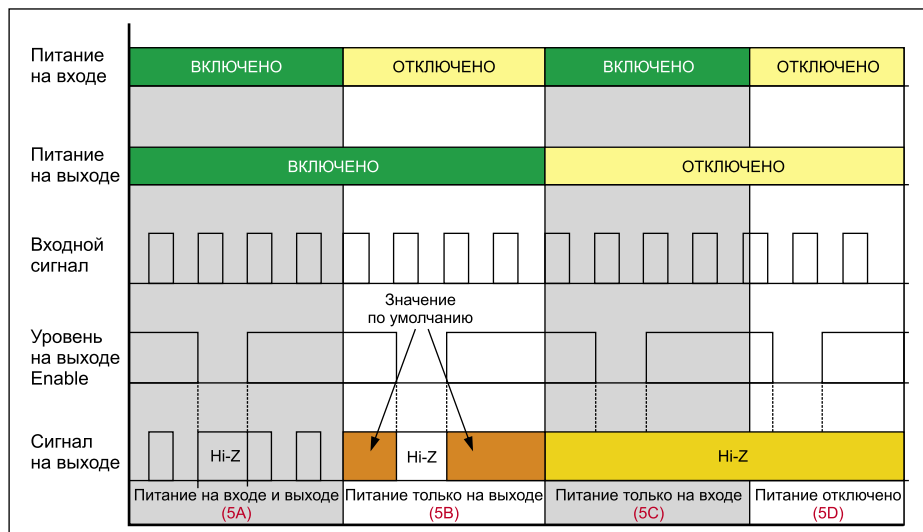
Питание на входе

ВКЛЮЧЕНО

ОТКЛЮЧЕНО

ВКЛЮЧЕНО

ОТКЛЮЧЕНО

Питание на выходе

ВКЛЮЧЕНО

ОТКЛЮЧЕНО

Входной сигнал

Значение по умолчанию

Уровень на выходе Enable

Сигнал на выходе

Hi-Z

Hi-Z

Hi-Z

Питание на входе и выходе (5A)

Питание только на выходе (5B)

Питание только на входе (5C)

Питание отключено (5D)